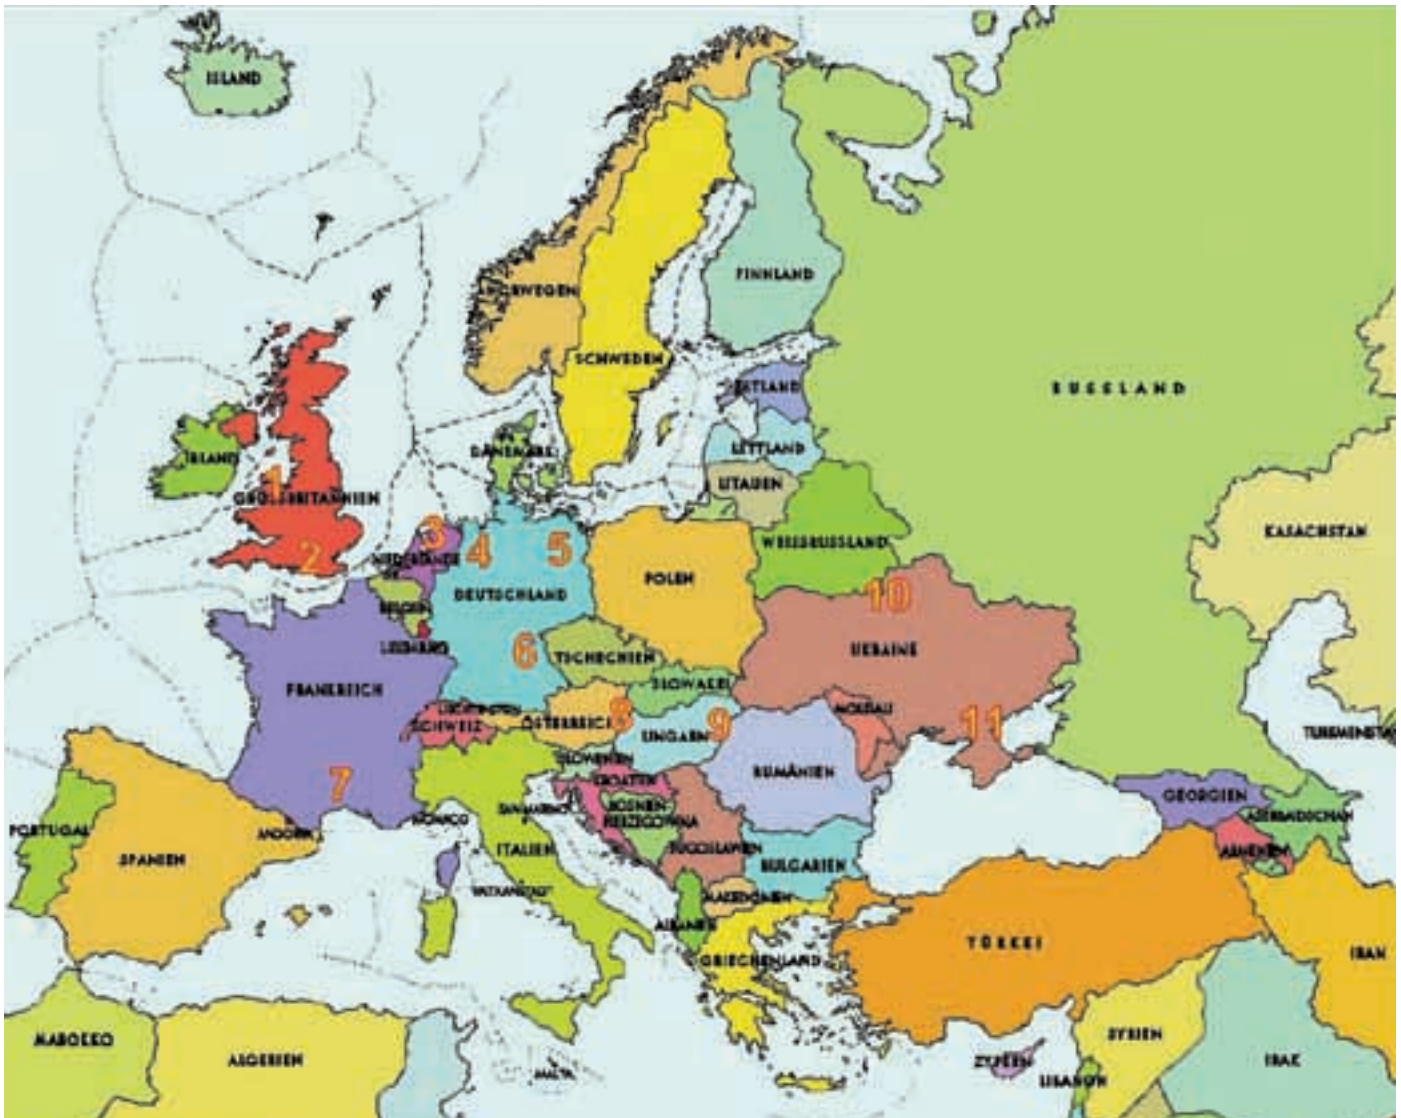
ISLAND

NORWEGEN

SCHWEDEN

FINNLAND

RUSSLAND

ESTLAND

LETTLAND

LITAUEN

DÄNEMARK

IRLAND

1

GROSSBRITANNIEN

2

3

NIEDERLANDE

4

5

BELGIEN

LUXBURG

DEUTSCHLAND

POLEN

WEISSRUSSLAND

KASACHSTAN

10

UKRAINE

6

TSCHECHIEN

SLOWAKEI

FRANKREICH

LIECHTENSTEIN

SCHWEIZ

ÖSTERREICH

8

9

UNGARN

MOLDAU

11

TURKMENISTAN

SLOWENIEN

KROATIEN

BOSNIEN-HERZEGOWINA

RUMÄNIEN

7

MONACO

SAN MARINO

GEORGIEN

ASERBAIDSCHAN

PORTUGAL

ANDORRA

SPANIEN

ITALIEN

JUGOSLAWIEN

BULGARIEN

ARMENIEN

VATIKANSTADT

MAKEDONIEN

ALBANIEN

TÜRKEI

IRAN

GRIECHENLAND

MAROKKO

ALGERIEN

MALTA

ZYPERN

SYRIEN

LIBANON

IRAK